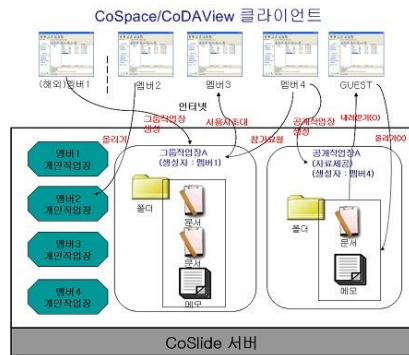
CoSpace/CoDAView 클라이언트

(해외) 멤버1

멤버2

멤버3

멤버4

GUEST

인터넷

올리기

그룹작업장 생성

사용자초대

참가요청

공개작업장 생성

내려받기(0)

올리기(0)

멤버1 개인작업장

멤버2 개인작업장

멤버3 개인작업장

멤버4 개인작업장

그룹작업장A (생성자 : 멤버1)

폴더

문서

문서

메모

공개작업장A (자료제공) (생성자 : 멤버4)

폴더

문서

메모

CoSlide 서버